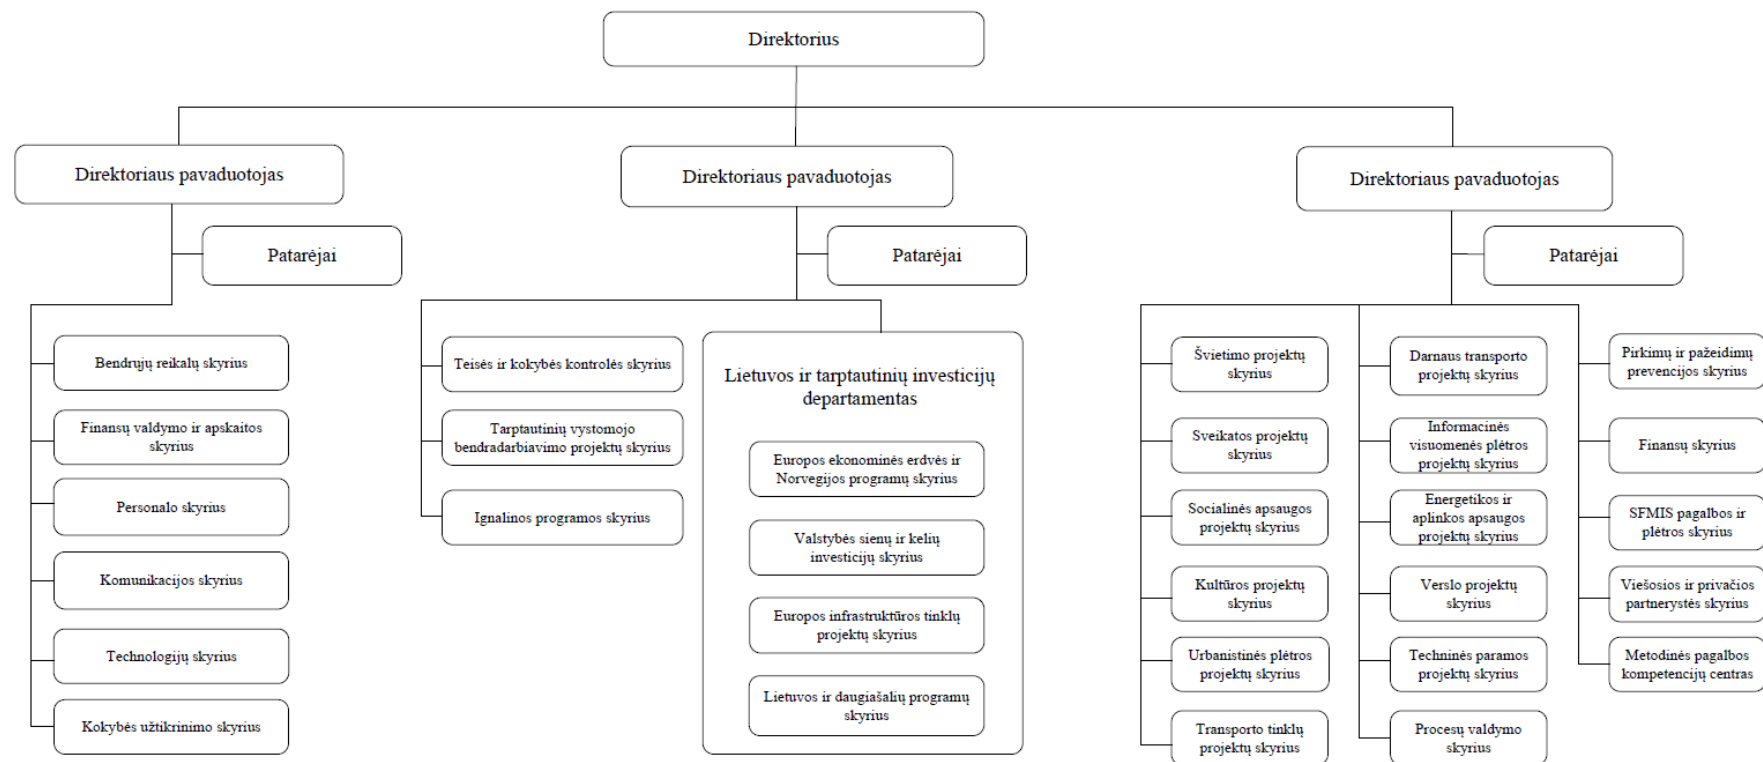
Direktorius

Direktoriaus pavaduotojas

Patarėjai

Bendrųjų reikalų skyrius

Finansų valdymo ir apskaitos skyrius

Personalo skyrius

Komunikacijos skyrius

Technologijų skyrius

Kokybės užtikrinimo skyrius

Direktoriaus pavaduotojas

Patarėjai

Teisės ir kokybės kontrolės skyrius

Tarptautinių vystomojo bendradarbiavimo projektų skyrius

Ignalinos programos skyrius

Lietuvos ir tarptautinių investicijų departamentas

Europos ekonominės erdvės ir Norvegijos programų skyrius

Valstybės sienų ir kelių investicijų skyrius

Europos infrastruktūros tinklų projektų skyrius

Lietuvos ir daugiašalių programų skyrius

Direktoriaus pavaduotojas

Patarėjai

Švietimo projektų skyrius

Sveikatos projektų skyrius

Socialinės apsaugos projektų skyrius

Kultūros projektų skyrius

Urbanistinės plėtros projektų skyrius

Transporto tinklų projektų skyrius

Darnaus transporto projektų skyrius

Informacinės visuomenės plėtros projektų skyrius

Energetikos ir aplinkos apsaugos projektų skyrius

Verslo projektų skyrius

Techninės paramos projektų skyrius

Procesų valdymo skyrius

Pirkimų ir pažeidimų prevencijos skyrius

Finansų skyrius

SFMIS pagalbos ir plėtros skyrius

Viešosios ir privačios partnerystės skyrius

Metodinės pagalbos kompetencijų centras